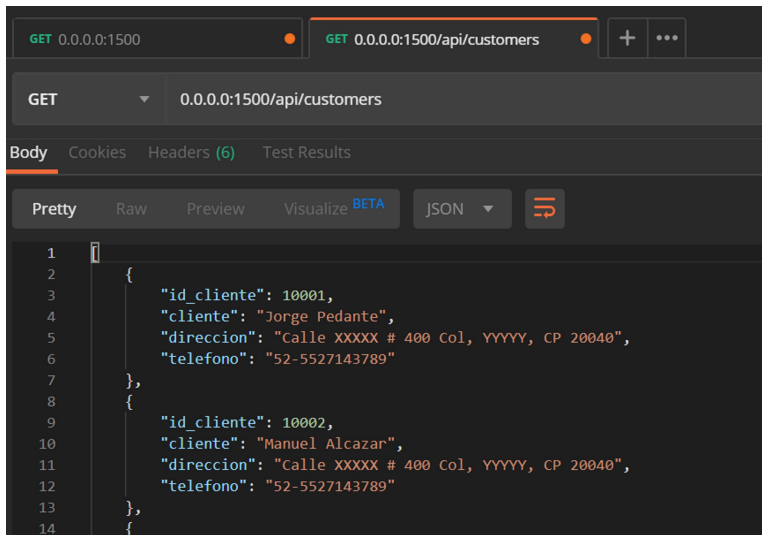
GET 0.0.0.0:1500

GET 0.0.0.0:1500/api/customers

GET 0.0.0.0:1500/api/customers

Body Cookies Headers (6) Test Results

Pretty Raw Preview Visualize BETA JSON

1 [
2 {
3 "id_cliente": 10001,
4 "cliente": "Jorge Pedante",
5 "direccion": "Calle XXXXX # 400 Col, YYYYY, CP 20040",
6 "telefono": "52-5527143789"
7 },
8 {
9 "id_cliente": 10002,
10 "cliente": "Manuel Alcazar",
11 "direccion": "Calle XXXXX # 400 Col, YYYYY, CP 20040",
12 "telefono": "52-5527143789"
13 },
14 {